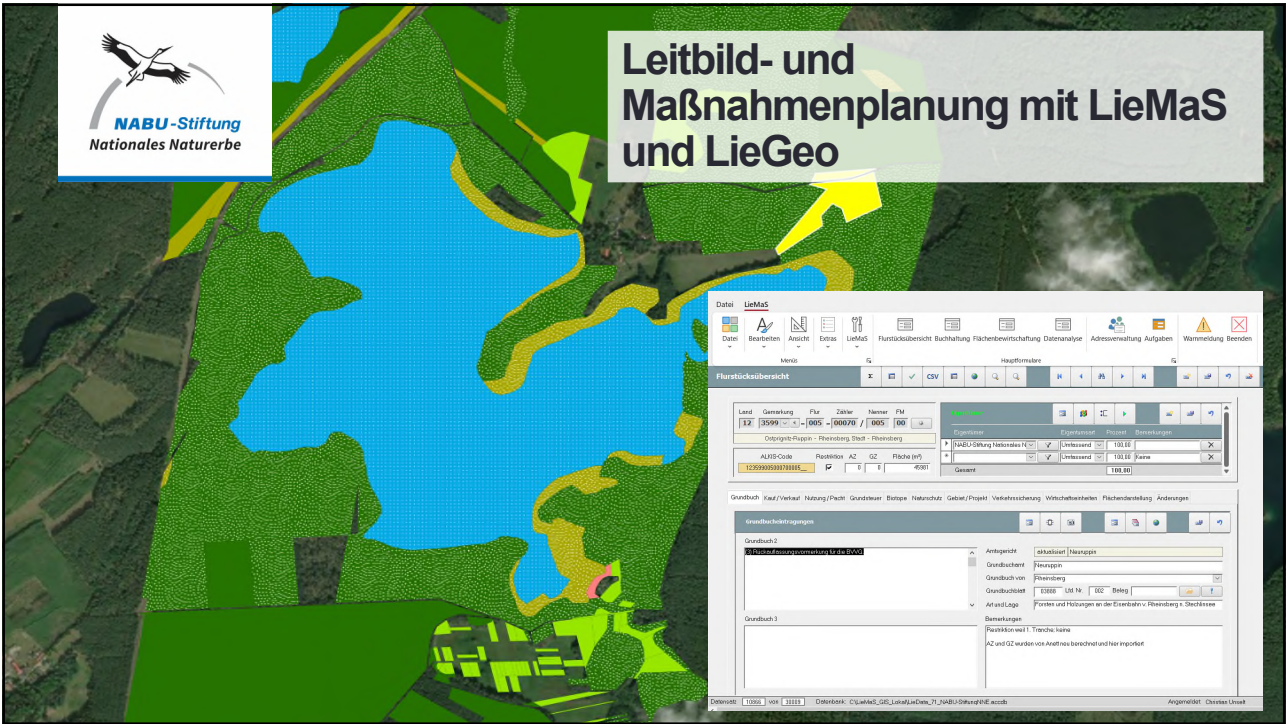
NABU-Stiftung
Nationales Naturerbe

Leitbild- und Maßnahmenplanung mit LieMaS und LieGeo

Datei LieMaS

Datei Bearbeiten Ansicht Extras LieMaS Flurstücksübersicht Buchhaltung Flächenbewirtschaftung Datenanalyse Adressverwaltung Aufgaben Wammeldung Beenden

Menüs Hauptformulare

Flurstücksübersicht

CSV

Land Gemarkung Flur Zähler Nenner FM
12 3599 005 00070 / 005 00
Ostprignitz-Ruppin - Rheinsberg, Stadt - Rheinsberg

ALKIS-Code Restriktion AZ GZ Fläche (m²)
12359900500070005__ 0 0 45961

Eigentümer Eigentumsart Prozent Bemerkungen
NABU-Stiftung Nationales N Umfassend 100,00
Umfassend 100,00 Keine
Gesamt 100,00

Grundbuch Kauf/Verkauf Nutzung/Pacht Grundsteuer Biotope Naturschutz Gebiet/Projekt Verkehrssicherung Wirtschaftseinheiten Flächendarstellung Änderungen

Grundbucheintragungen

Grundbuch 2
(3) Rückauflassungsvormerkung für die BVVG

Amtsgericht aktualisiert Neuruppin
Grundbuchamt Neuruppin
Grundbuch von Rheinsberg
Grundbuchblatt 03888 Lfd. Nr. 002 Beleg
Art und Lage Forsten und Holzungen an der Eisenbahn v. Rheinsberg n. Stechlinsee

Grundbuch 3

Bemerkungen
Restriktion weil 1. Tranche: keine

AZ und GZ wurden von Anett neu berechnet und hier importiert

Datensatz: 10866 von 20009 Datenbank: C:\LieMaS_GIS_Lokal\LieData_71_NABU-StiftungNNE.accdb Angemeldet: Christian Unselt